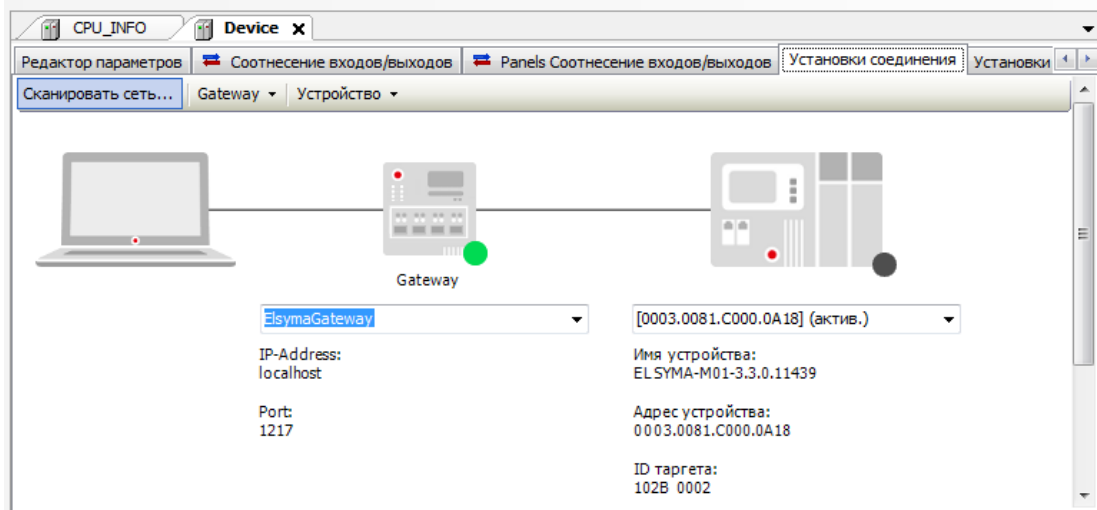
CPU_INFO | Device ✕

Редактор параметров | Соотнесение входов/выходов | Panels Соотнесение входов/выходов | Установки соединения | Установки

Сканировать сеть... | Gateway ▾ | Устройство ▾

Gateway

ElsymaGateway

IP-Address:
localhost

Port:
1217

[0003.0081.C000.0A18] (актив.)

Имя устройства:
ELSYMA-M01-3.3.0.11439

Адрес устройства:
0003.0081.C000.0A18

ID таргета:
102B 0002